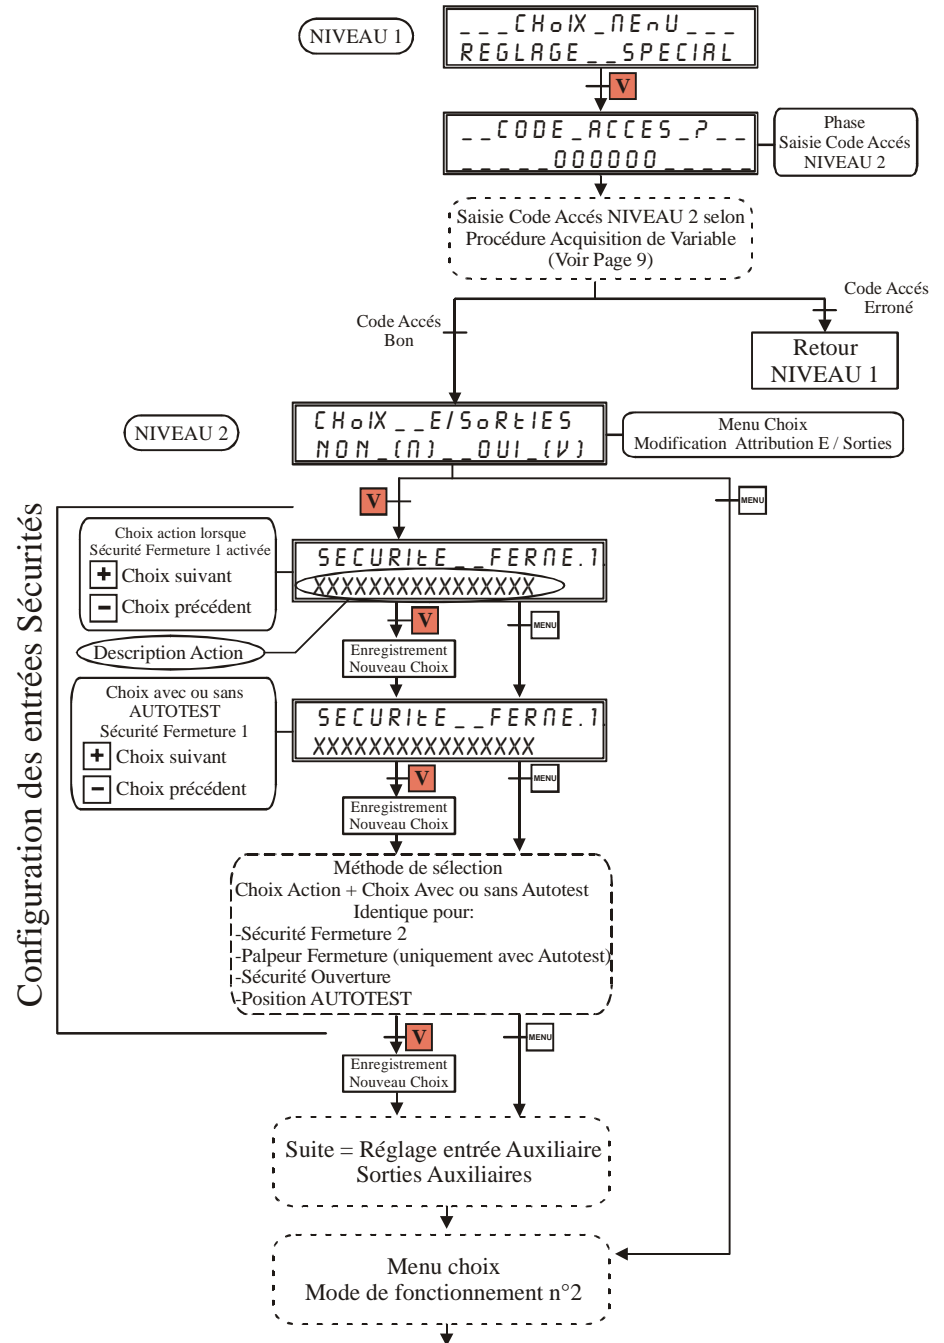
NIVEAU 1

___CHoIX_MEnU___
REGLAGE__SPECIAL

V

__CODE_ACCES_?__
_____000000_____

Phase
Saisie Code Accés
NIVEAU 2

Saisie Code Accés NIVEAU 2 selon
Procédure Acquisition de Variable
(Voir Page 9)

Code Accés
Erroné

Code Accés
Bon

Retour
NIVEAU 1

NIVEAU 2

CHoIX__E/SoRtIES
NON_(N)__OUI_(V)

Menu Choix
Modification Attribution E / Sorties

Configuration des entrées Sécurités

V

MENU

Choix action lorsque
Sécurité Fermeture 1 activée
+ Choix suivant
− Choix précédent

SECURItE__FERME.1
XXXXXXXXXXXXXXXX

Description Action

V

MENU

Enregistrement
Nouveau Choix

Choix avec ou sans
AUTOTEST
Sécurité Fermeture 1
+ Choix suivant
− Choix précédent

SECURItE__FERME.1
XXXXXXXXXXXXXXXX

V

MENU

Enregistrement
Nouveau Choix

Méthode de sélection
Choix Action + Choix Avec ou sans Autotest
Identique pour:
-Sécurité Fermeture 2
-Palpeur Fermeture (uniquement avec Autotest)
-Sécurité Ouverture
-Position AUTOTEST

V

MENU

Enregistrement
Nouveau Choix

Suite = Réglage entrée Auxiliaire
Sorties Auxiliaires

Menu choix
Mode de fonctionnement n°2